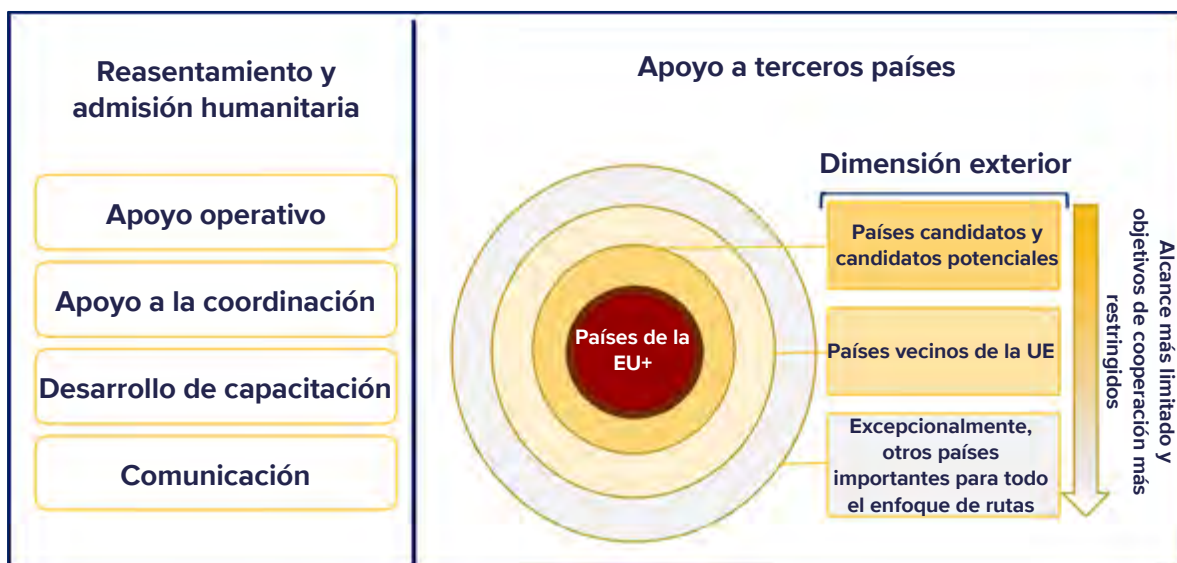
Reasentamiento y admisión humanitaria

Apoyo operativo

Apoyo a la coordinación

Desarrollo de capacitación

Comunicación

Apoyo a terceros países

Dimensión exterior

Países de la EU+

Países candidatos y candidatos potenciales

Países vecinos de la UE

Excepcionalmente, otros países importantes para todo el enfoque de rutas

Alcance más limitado y objetivos de cooperación más restringidos